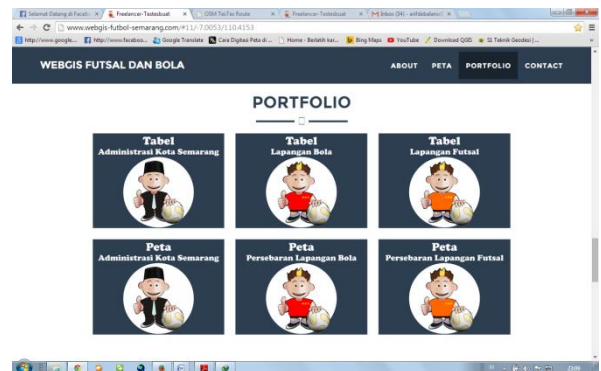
Selamat Datang di Faceb | Freelancer-Testesbuat | OSM To Fix Route | Freelancer-Testesbuat | Inbox (34) - arifdebaliano

www.webgis-futbol-semarang.com/#11/-7.0053/110.4153

http://www.google... | http://www.facebo... | Google Translate | Cara Digitasi Peta di ... | Home - Berlatih kar... | Bing Maps | YouTube | Download QGIS | S1 Teknik Geodesi |...

WEBGIS FUTSAL DAN BOLA

ABOUT PETA PORTFOLIO CONTACT

PORTFOLIO

Tabel
Administrasi Kota Semarang

Tabel
Lapangan Bola

Tabel
Lapangan Futsal

Peta
Administrasi Kota Semarang

Peta
Persebaran Lapangan Bola

Peta
Persebaran Lapangan Futsal